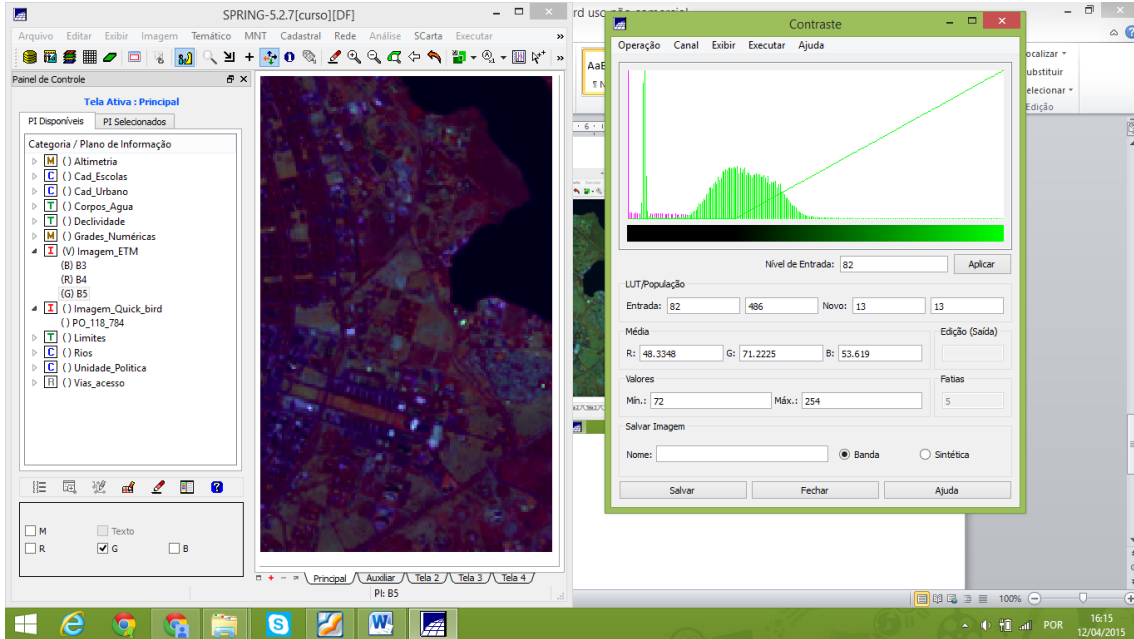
SPRING-5.2.7[curso][DF]

Arquivo Editar Exibir Imagem Temático MNT Cadastral Rede Análise SCarta Executar »

Painel de Controle

Tela Ativa : Principal

PI Disponíveis | PI Selecionados

Categoria / Plano de Informação
M () Altimetria
C () Cad_Escolas
C () Cad_Urbano
T () Corpos_Agua
T () Declividade
M () Grades_Numéricas
I (V) Imagem_ETM
(B) B3
(R) B4
(G) B5
I () Imagem_Quick_bird
() PO_118_784
T () Limites
C () Rios
C () Unidade_Política
R () Vias_acesso

M
Texto
R
G
B

Principal | Auxiliar | Tela 2 | Tela 3 | Tela 4

PI: B5

rd uso ção comercial

Contraste

Operação Canal Exibir Executar Ajuda

Nível de Entrada: 82 Aplicar

LUT/População
Entrada: 82 486 Novo: 13 13

Média
R: 48.3348 G: 71.2225 B: 53.619

Edição (Saída)

Valores
Mín.: 72 Máx.: 254

Fatias
5

Salvar Imagem
Nome: Banda Sintética

Salvar Fechar Ajuda

AaB
ocalizar
ubstituir
elecionar
Edição

100%

POR
16:15
12/04/2015